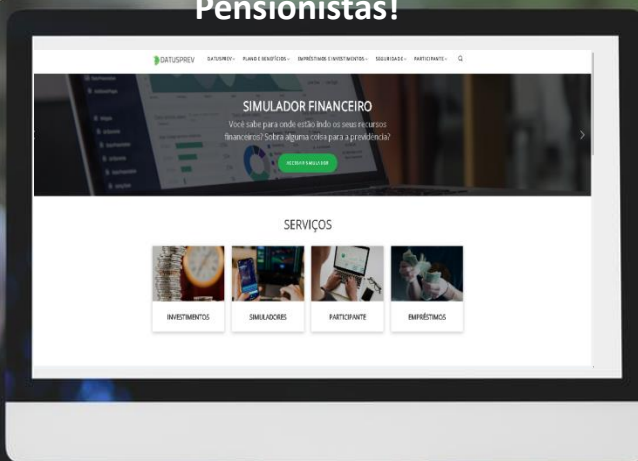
Pensionistas!

DATUSPREV DATUSPREV PLANO E BENEFÍCIOS EMPRÉSTIMOS E INVESTIMENTOS SEGURIDADE PARTICIPANTE

SIMULADOR FINANCEIRO

Você sabe para onde estão indo os seus recursos financeiros? Sobra alguma coisa para a previdência?

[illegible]

SERVIÇOS

INVESTIMENTOS

SIMULADORES

PARTICIPANTE

EMPRÉSTIMOS